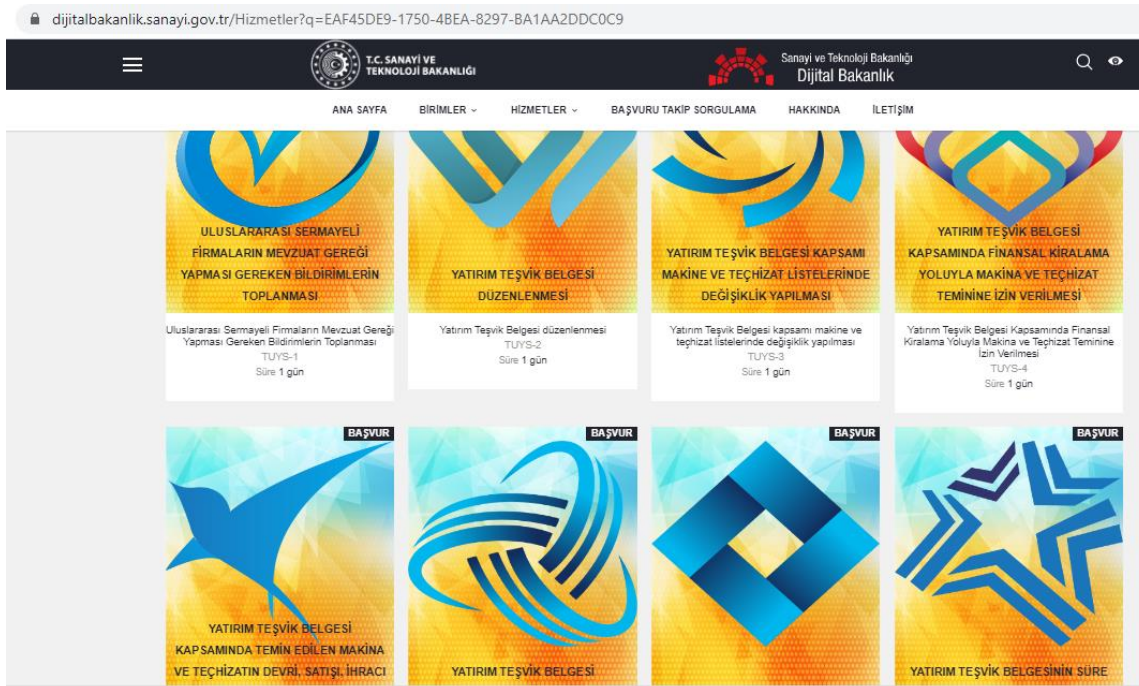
dijitalbakanlik.sanayi.gov.tr/Hizmetler?q=EAF45DE9-1750-4BEA-8297-BA1AA2DDC0C9

T.C. SANAYİ VE TEKNOLOJİ BAKANLIĞI

Sanayi ve Teknoloji Bakanlığı Dijital Bakanlık

ANA SAYFA BİRİMLER HİZMETLER BAŞVURU TAKİP SORGULAMA HAKKINDA İLETİŞİM

ULUSLARARASI SERMAYELİ FİRMALARIN MEVZUAT GEREĞİ YAPMASI GEREKEN BİLDİRİMLERİN TOPLANMASI

Uluslararası Sermayeli Firmaların Mevzuat Gereği Yapması Gereken Bildirimlerin Toplanması
TUYS-1
Süre 1 gün

YATIRIM TEŞVİK BELGESİ DÜZENLENMESİ

Yatırım Teşvik Belgesi düzenlenmesi
TUYS-2
Süre 1 gün

YATIRIM TEŞVİK BELGESİ KAPSAMI MAKİNE VE TEÇHİZAT LİSTELERİNDE DEĞİŞİKLİK YAPILMASI

Yatırım Teşvik Belgesi kapsamı makine ve teçhizat listelerinde değişiklik yapılması
TUYS-3
Süre 1 gün

YATIRIM TEŞVİK BELGESİ KAPSAMINDA FİNANSAL KİRALAMA YOLUYLA MAKİNA VE TEÇHİZAT TEMİNİNE İZİN VERİLMESİ

Yatırım Teşvik Belgesi Kapsamında Finansal Kiralama Yoluyla Makina ve Teçhizat Teminine İzin Verilmesi
TUYS-4
Süre 1 gün

BAŞVUR

YATIRIM TEŞVİK BELGESİ KAPSAMINDA TEMİN EDİLEN MAKİNA VE TEÇHİZATIN DEVRİ, SATIŞI, İHRACI

BAŞVUR

YATIRIM TEŞVİK BELGESİ

BAŞVUR

BAŞVUR

YATIRIM TEŞVİK BELGESİNİN SÜRE